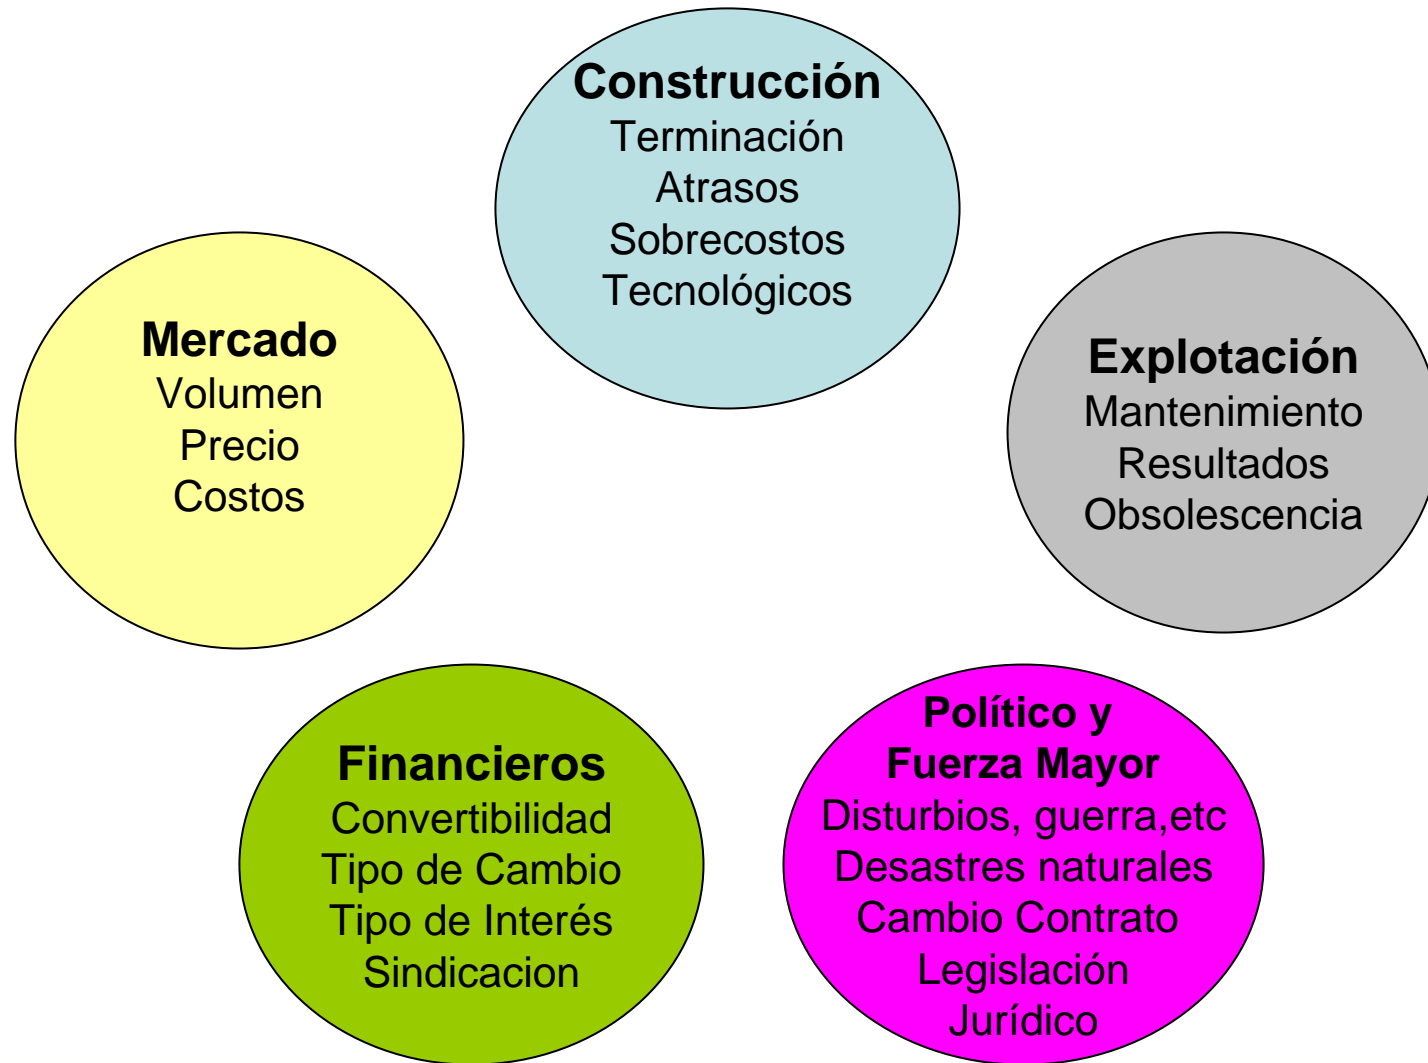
Construcción
Terminación
Atrasos
Sobrecostos
Tecnológicos

Mercado
Volumen
Precio
Costos

Explotación
Mantenimiento
Resultados
Obsolescencia

Financieros
Convertibilidad
Tipo de Cambio
Tipo de Interés
Sindicacion

Político y
Fuerza Mayor
Disturbios, guerra,etc
Desastres naturales
Cambio Contrato
Legislación
Jurídico